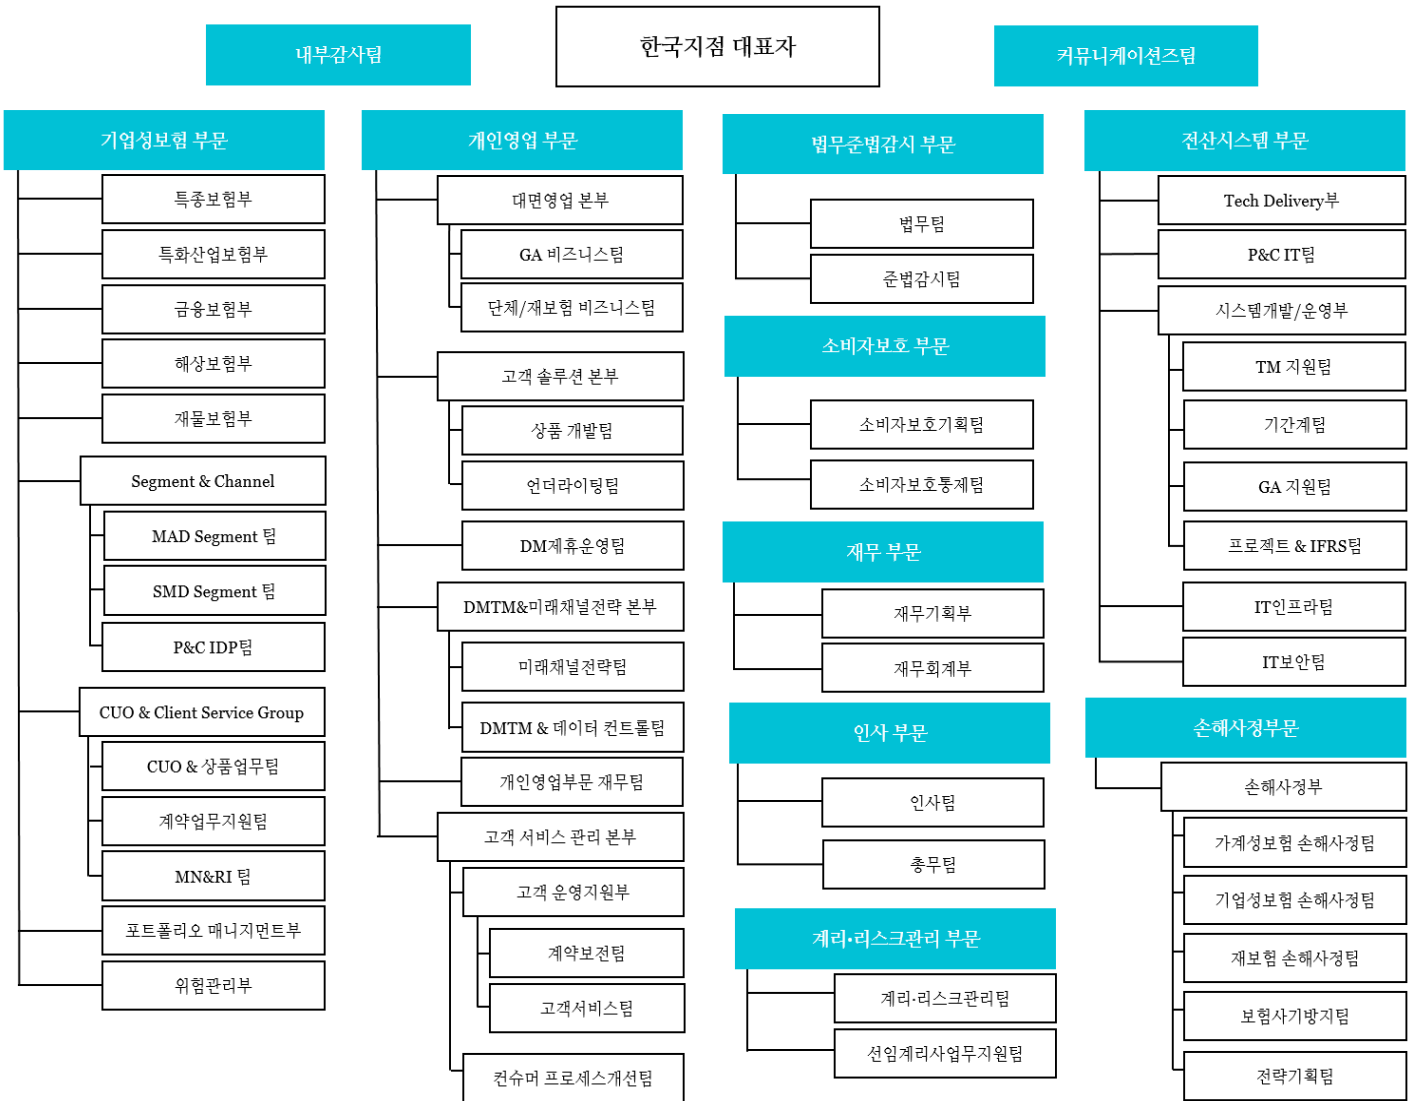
내부감사팀

한국지점 대표자

커뮤니케이션즈팀

기업성보험 부문

특종보험부

특화산업보험부

금융보험부

해상보험부

재물보험부

Segment & Channel

MAD Segment 팀

SMD Segment 팀

P&C IDP팀

CUO & Client Service Group

CUO & 상품업무팀

계약업무지원팀

MN&RI 팀

포트폴리오 매니지먼트부

위험관리부

개인영업 부문

대면영업 본부

GA 비즈니스팀

단체/재보험 비즈니스팀

고객 솔루션 본부

상품 개발팀

언더라이팅팀

DM제휴운영팀

DMTM&미래채널전략 본부

미래채널전략팀

DMTM & 데이터 컨트롤팀

개인영업부문 재무팀

고객 서비스 관리 본부

고객 운영지원부

계약보전팀

고객서비스팀

컨슈머 프로세스개선팀

법무준법감시 부문

법무팀

준법감시팀

소비자보호 부문

소비자보호기획팀

소비자보호통제팀

재무 부문

재무기획부

재무회계부

인사 부문

인사팀

총무팀

계리·리스크관리 부문

계리·리스크관리팀

선임계리사업무지원팀

전산시스템 부문

Tech Delivery부

P&C IT팀

시스템개발/운영부

TM 지원팀

기간계팀

GA 지원팀

프로젝트 & IFRS팀

IT인프라팀

IT보안팀

손해사정부문

손해사정부

가계성보험 손해사정팀

기업성보험 손해사정팀

재보험 손해사정팀

보험사기방지팀

전략기획팀